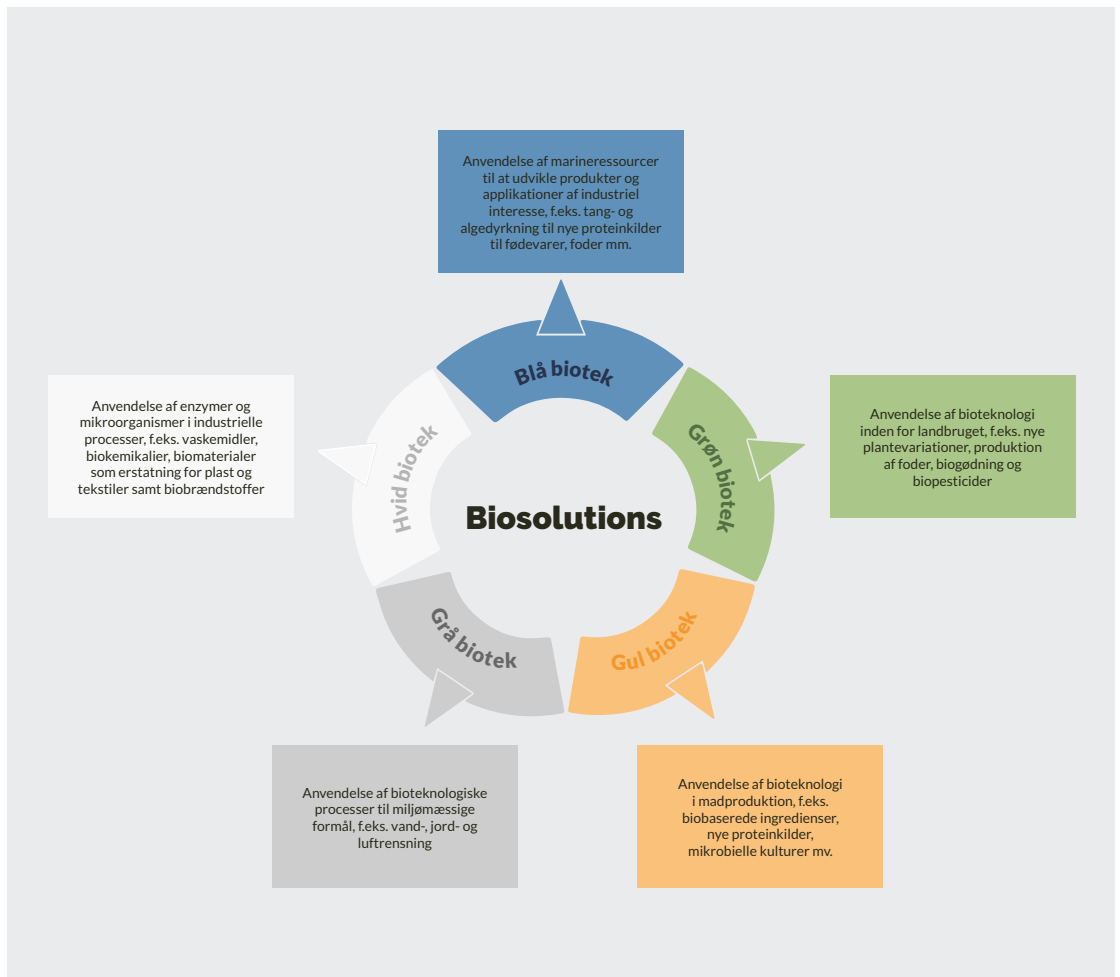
Anvendelse af marineressourcer til at udvikle produkter og applikationer af industriel interesse, f.eks. tang- og algedyrkning til nye proteinkilder til fødevarer, foder mm.

Anvendelse af enzymer og mikroorganismer i industrielle processer, f.eks. vaskemidler, biokemikalier, biomaterialer som erstatning for plast og tekstiler samt biobrændstoffer

Blå biotek

Hvid biotek

Grøn biotek

Biosolutions

Anvendelse af bioteknologi inden for landbruget, f.eks. nye plantevariationer, produktion af foder, biogødning og biopesticider

Grå biotek

Gul biotek

Anvendelse af bioteknologiske processer til miljømæssige formål, f.eks. vand-, jord- og luftrensning

Anvendelse af bioteknologi i madproduktion, f.eks. biobaserede ingredienser, nye proteinkilder, mikrobielle kulturer mv.